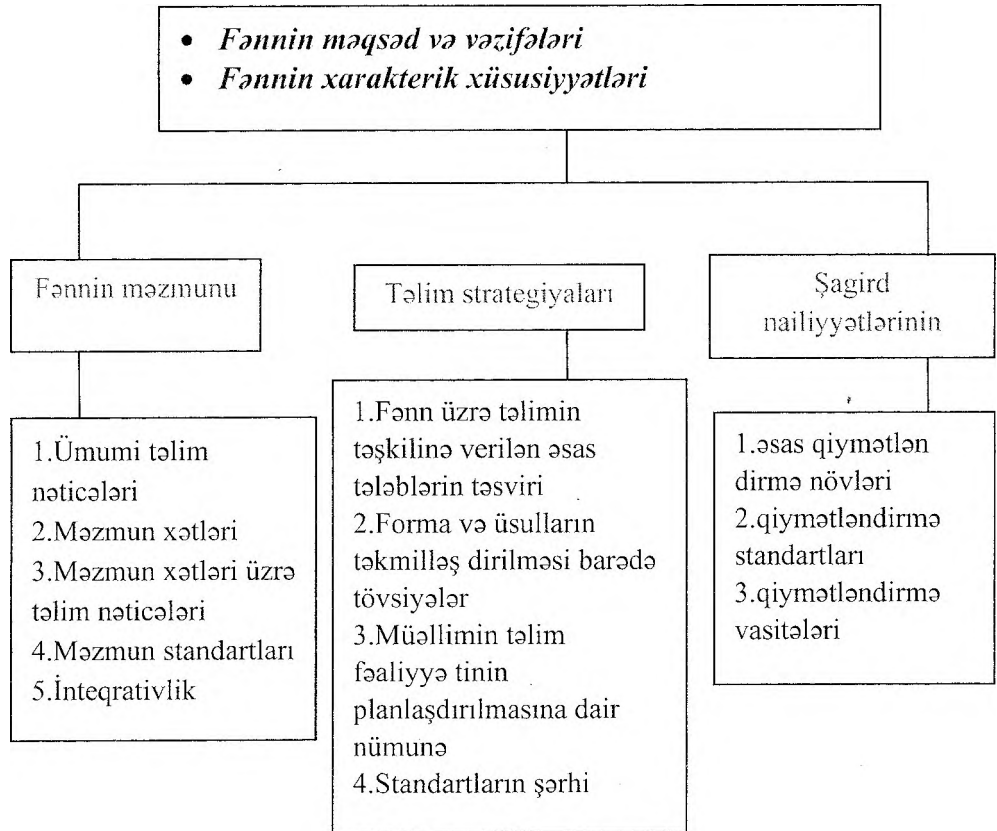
• *Fənnin məqsəd və vəzifələri*
• *Fənnin xarakterik xüsusiyyətləri*

Fənnin məzmunu

1.Ümumi təlim nəticələri
2.Məzmun xətləri
3.Məzmun xətləri üzrə təlim nəticələri
4.Məzmun standartları
5.İnteqrativlik

Təlim strategiyaları

1.Fənn üzrə təlimin təşkilinə verilən əsas tələblərin təsviri
2.Forma və üsulların təkmilləş dirilməsi barədə tövsiyələr
3.Müəllimin təlim fəaliyyə tinin planlaşdırılmasına dair nümunə
4.Standartların şərhi

Şagird nailiyyətlərinin

1.əsas qiymətlən dirmə növləri
2.qiymətləndirmə standartları
3.qiymətləndirmə vasitələri